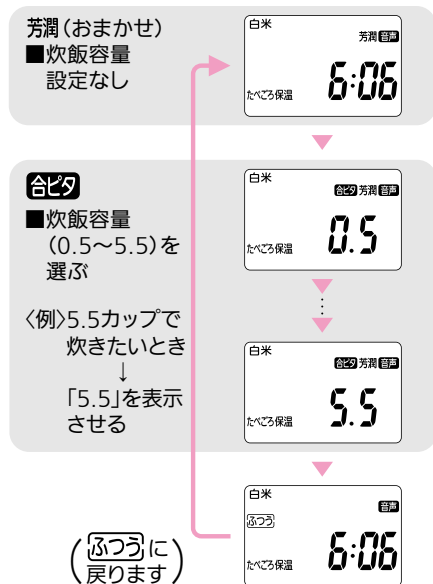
芳潤(おまかせ)
■炊飯容量
設定なし

白米
芳潤 音声
たべごろ保温
6:06

合ピタ
■炊飯容量
(0.5~5.5)を
選ぶ

白米
合ピタ 芳潤 音声
たべごろ保温
0.5

〈例〉5.5カップで
炊きたいとき
↓
「5.5」を表示
させる

白米
合ピタ 芳潤 音声
たべごろ保温
5.5

白米
音声
ふつう
たべごろ保温
6:06

(ふつうに
戻ります)